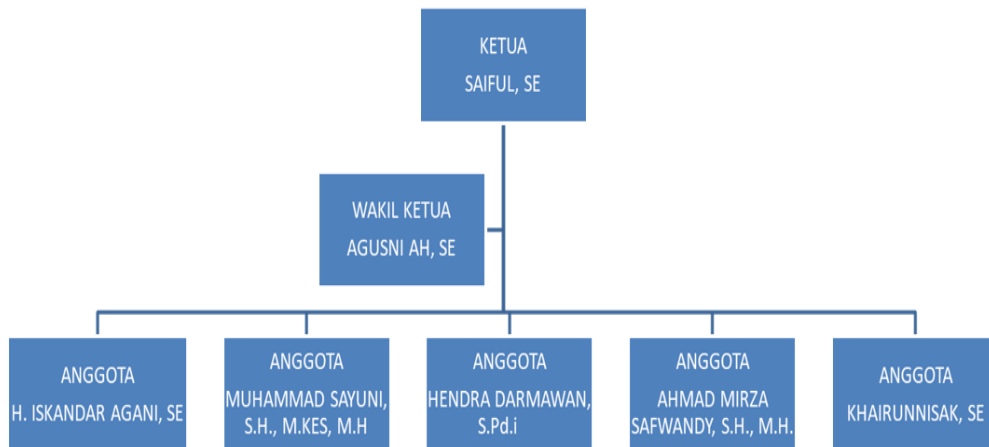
KETUA
SAIFUL, SE

WAKIL KETUA
AGUSNI AH, SE

ANGGOTA
H. ISKANDAR AGANI, SE

ANGGOTA
MUHAMMAD SAYUNI, S.H., M.KES, M.H

ANGGOTA
HENDRA DARMAWAN, S.Pd.i

ANGGOTA
AHMAD MIRZA SAFWANDY, S.H., M.H.

ANGGOTA
KHAIRUNNISAK, SE